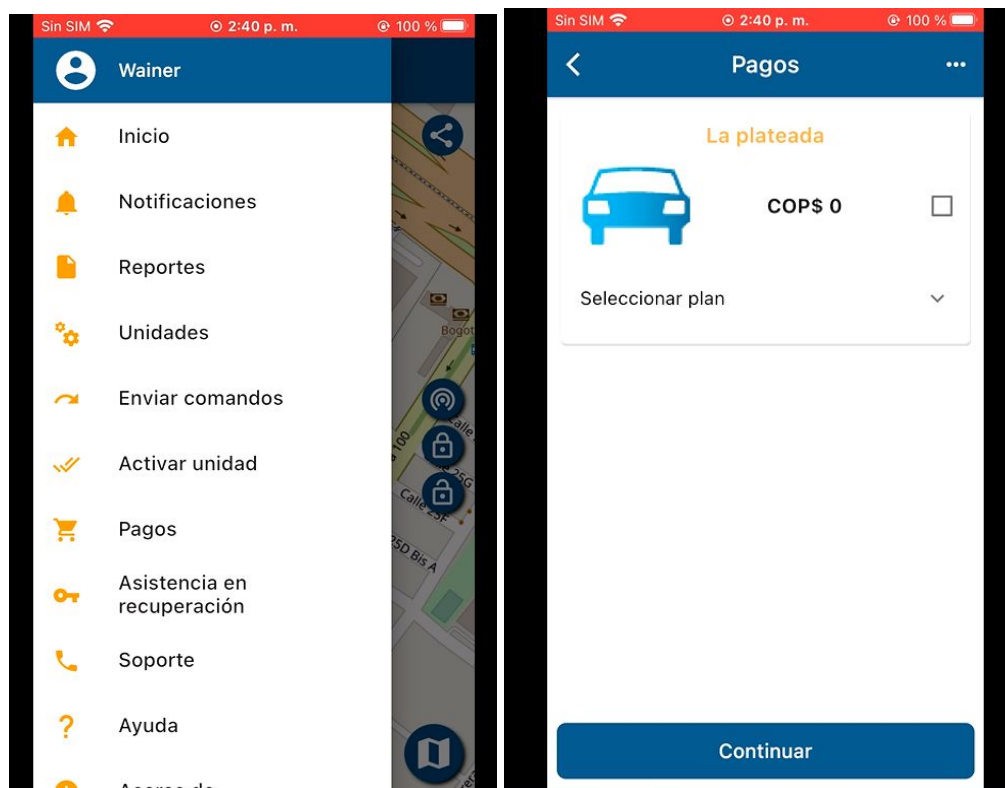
Sin SIM 2:40 p. m. 100 %

Wainer

Inicio

Notificaciones

Reportes

Unidades

Enviar comandos

Activar unidad

Pagos

Asistencia en recuperación

Soporte

Ayuda

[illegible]

Bogot

Calle

Calle 25G

Calle 25F

25D Bis A

100

Sin SIM 2:40 p. m. 100 %

Pagos

La plateada

COP$ 0

Seleccionar plan

Continuar